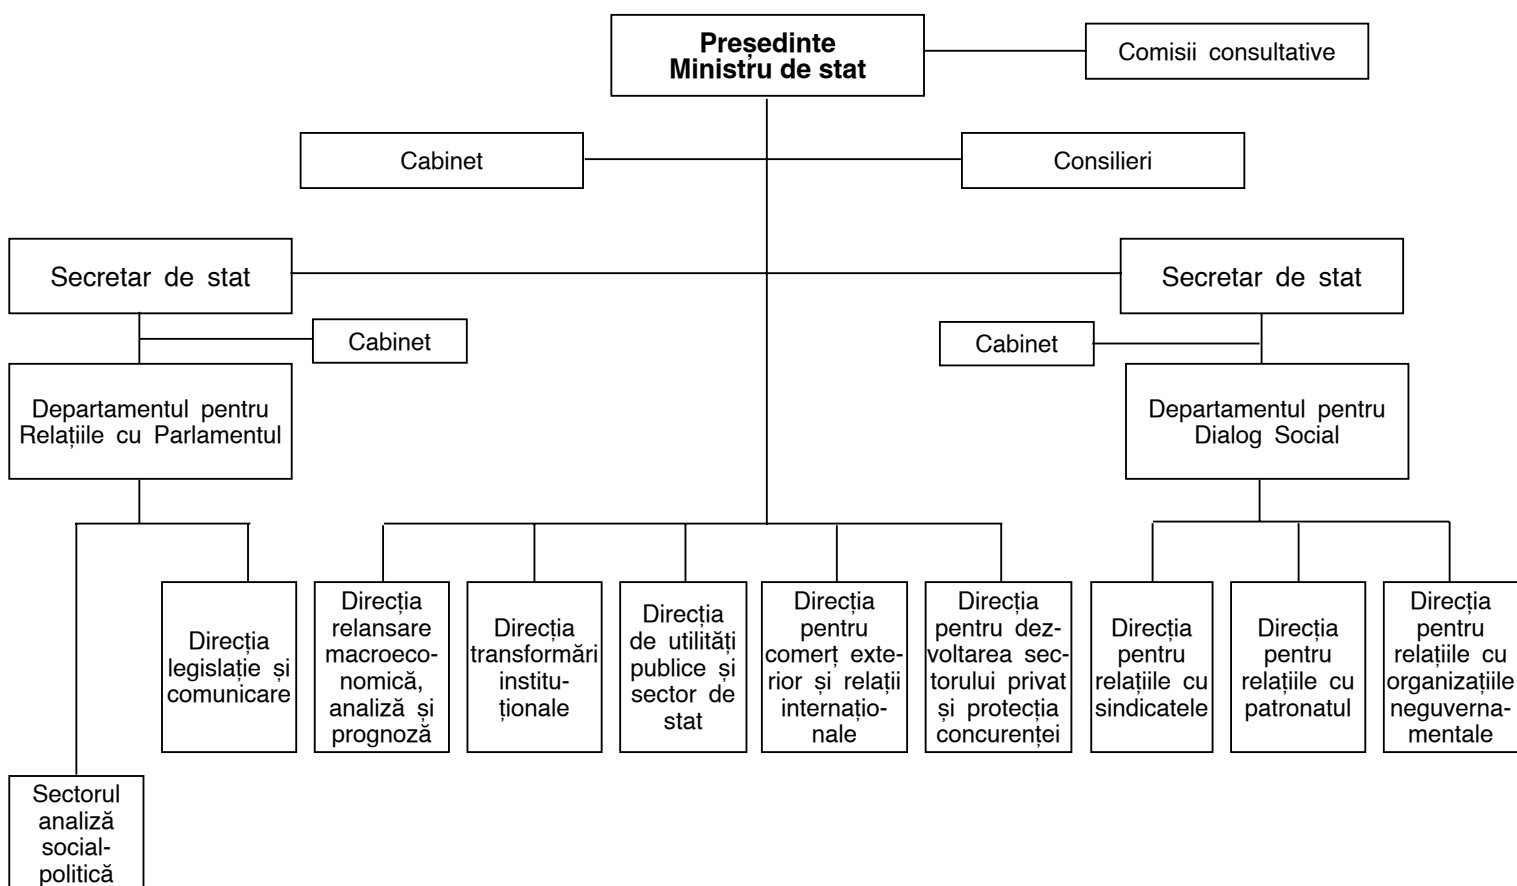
Președinte
Ministru de stat

Comisii consultative

Cabinet

Consilieri

Secretar de stat

Secretar de stat

Cabinet

Cabinet

Departamentul pentru Relațiile cu Parlamentul

Departamentul pentru Dialog Social

Direcția legislație și comunicare

Sectorul analiză social-politică

Direcția relansare macroeconomică, analiză și prognoză

Direcția transformări instituționale

Direcția de utilități publice și sector de stat

Direcția pentru comerț exterior și relații internaționale

Direcția pentru dezvoltarea sectorului privat și protecția concurenței

Direcția pentru relațiile cu sindicatele

Direcția pentru relațiile cu patronatul

Direcția pentru relațiile cu organizațiile neguvernamentale